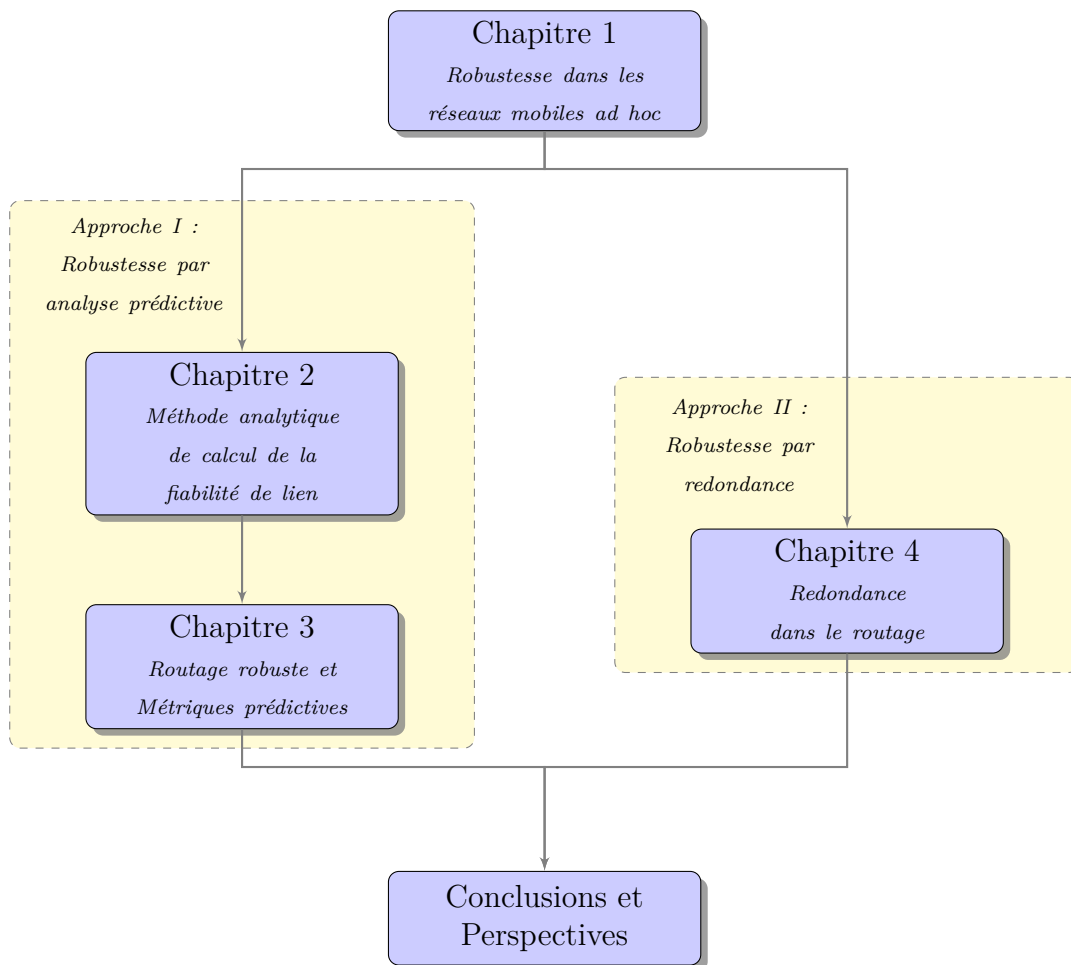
Chapitre 1
Robustesse dans les réseaux mobiles ad hoc

Approche I : Robustesse par analyse prédictive

Chapitre 2
Méthode analytique de calcul de la fiabilité de lien

Chapitre 3
Routage robuste et Métriques prédictives

Approche II : Robustesse par redondance

Chapitre 4
Redondance dans le routage

Conclusions et Perspectives